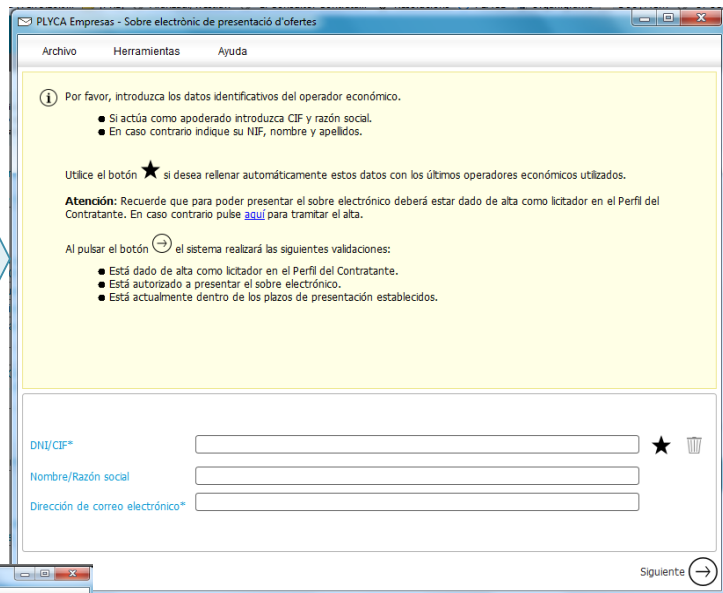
PLYCA Empresas - Sobre electrònic de presentació d'ofertes

Archivo Herramientas Ayuda

Por favor, introduzca los datos identificativos del operador económico.

- Si actúa como apoderado introduzca CIF y razón social.
- En caso contrario indique su NIF, nombre y apellidos.

Utilice el botón ★ si desea rellenar automáticamente estos datos con los últimos operadores económicos utilizados.

**Atención:** Recuerde que para poder presentar el sobre electrónico deberá estar dado de alta como licitador en el Perfil del Contratante. En caso contrario pulse aquí para tramitar el alta.

Al pulsar el botón → el sistema realizará las siguientes validaciones:

- Está dado de alta como licitador en el Perfil del Contratante.
- Está autorizado a presentar el sobre electrónico.
- Está actualmente dentro de los plazos de presentación establecidos.

DNI/CIF*

Nombre/Razón social

Dirección de correo electrónico*

Siguiente